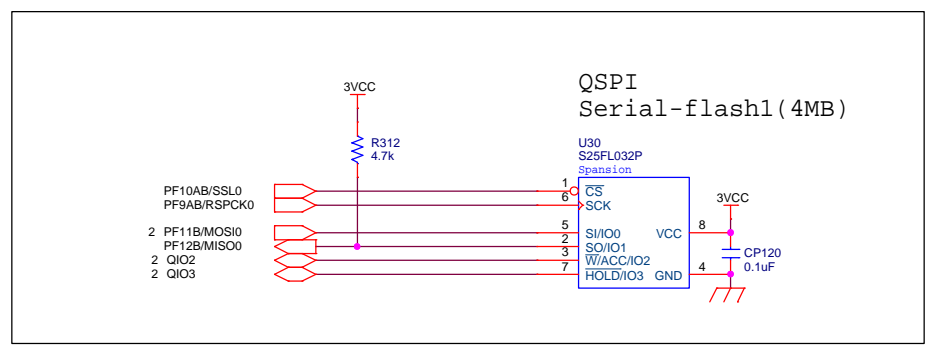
QSPI
Serial-flash1(4MB)

3VCC

R312
4.7k

U30
S25FL032P
Spansion

PF10AB/SSL0
PF9AB/RSPCK0

2 PF11B/MOSI0
PF12B/MISO0
2 QIO2
2 QIO3

1 $\overline{CS}$
6 SCK
5 SI/IO0
2 SO/IO1
3 $\overline{W}$/ACC/IO2
7 $\overline{HOLD}$/IO3

VCC 8
GND 4

3VCC
CP120
0.1uF